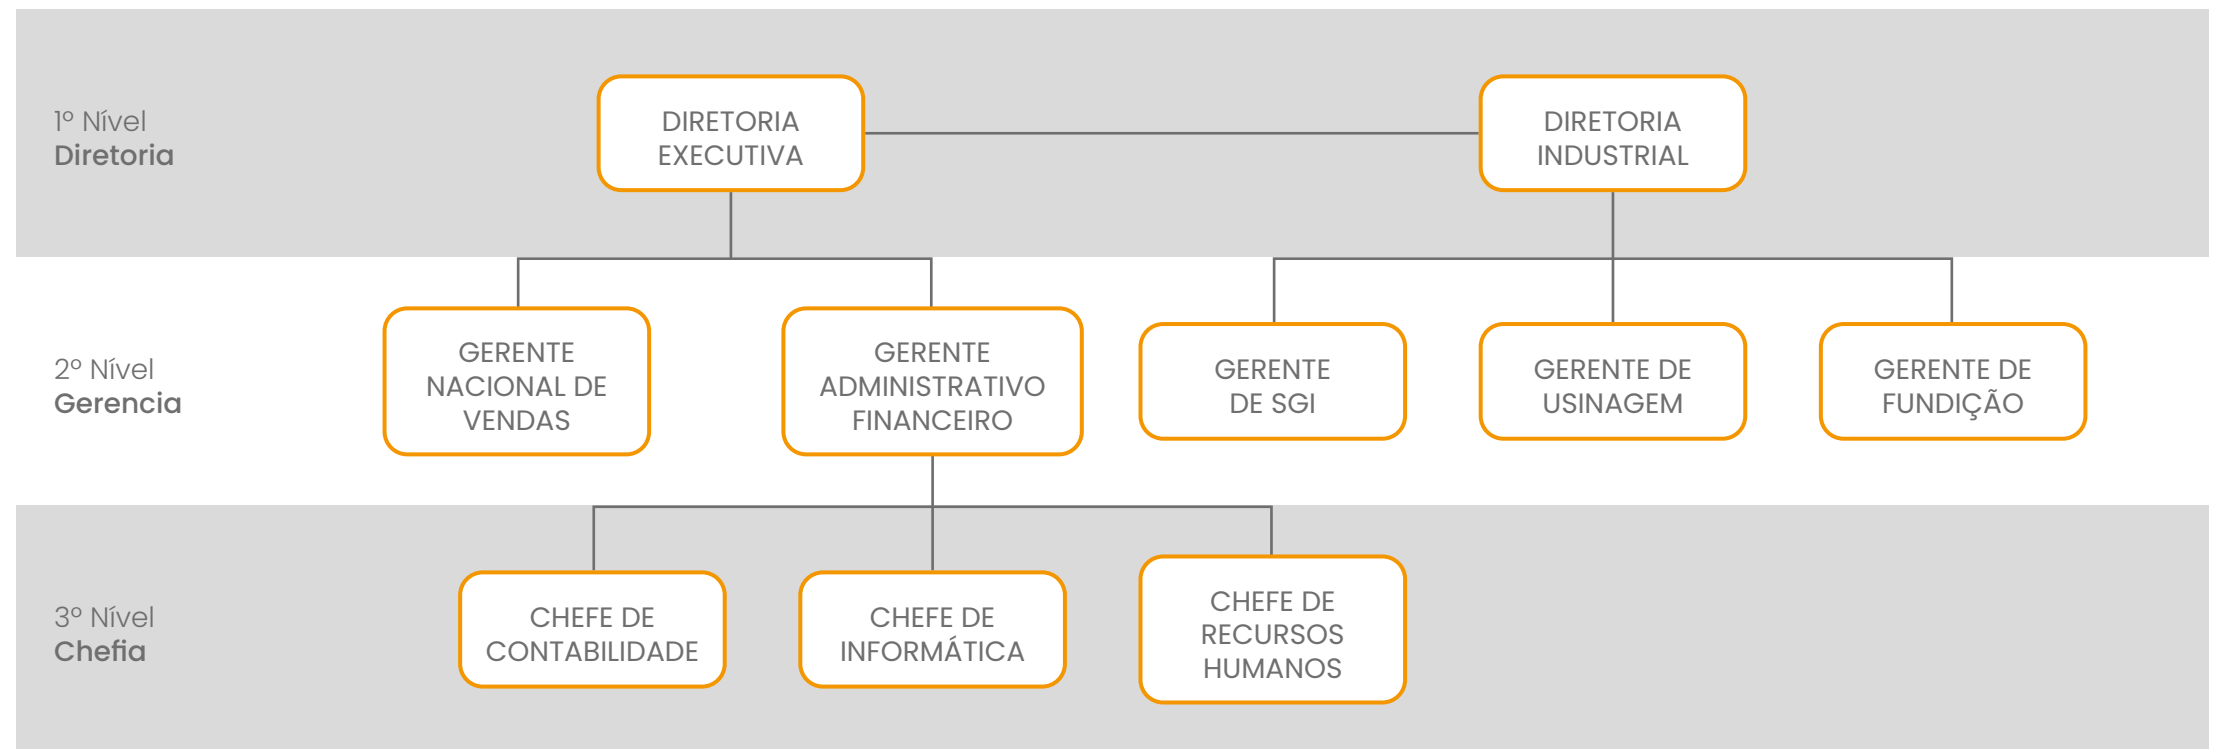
1º Nível
Diretoria

DIRETORIA EXECUTIVA

DIRETORIA INDUSTRIAL

2º Nível
Gerencia

GERENTE NACIONAL DE VENDAS

GERENTE ADMINISTRATIVO FINANCEIRO

GERENTE DE SGI

GERENTE DE USINAGEM

GERENTE DE FUNDIÇÃO

3º Nível
Chefia

CHEFE DE CONTABILIDADE

CHEFE DE INFORMÁTICA

CHEFE DE RECURSOS HUMANOS